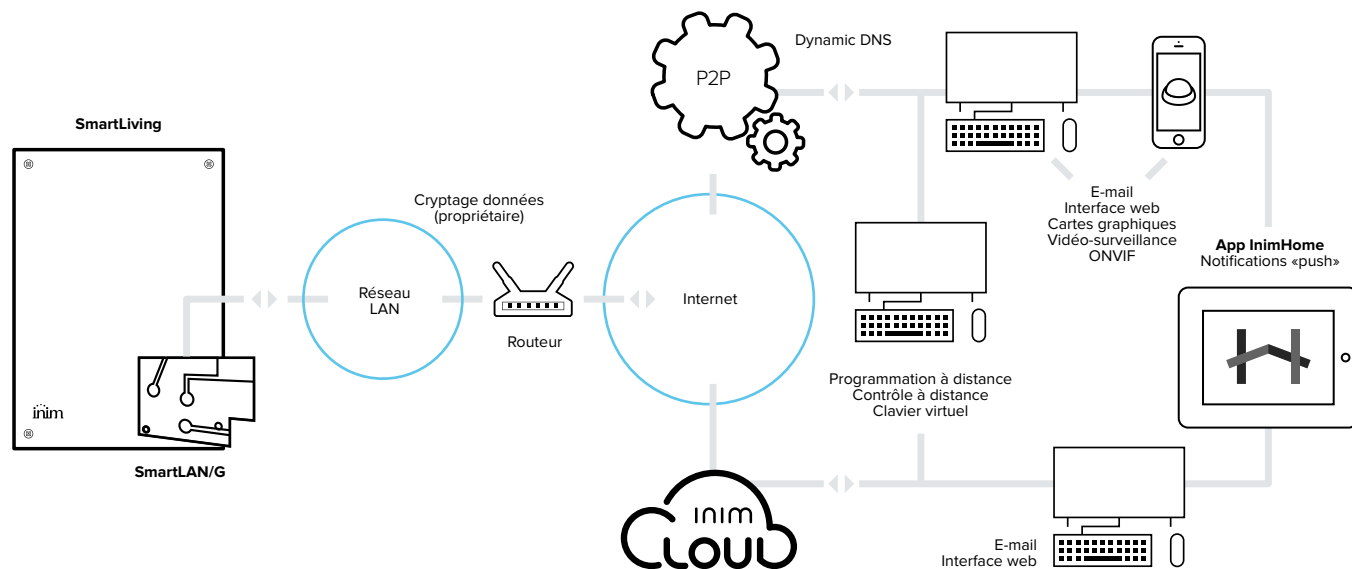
SmartLiving

inim

SmartLAN/G

Cryptage données (propriétaire)

Réseau LAN

Routeur

P2P

Dynamic DNS

Internet

E-mail
Interface web
Cartes graphiques
Vidéo-surveillance
ONVIF

App InimHome
Notifications «push»

Programmation à distance
Contrôle à distance
Clavier virtuel

inim
CLOUD

E-mail
Interface web